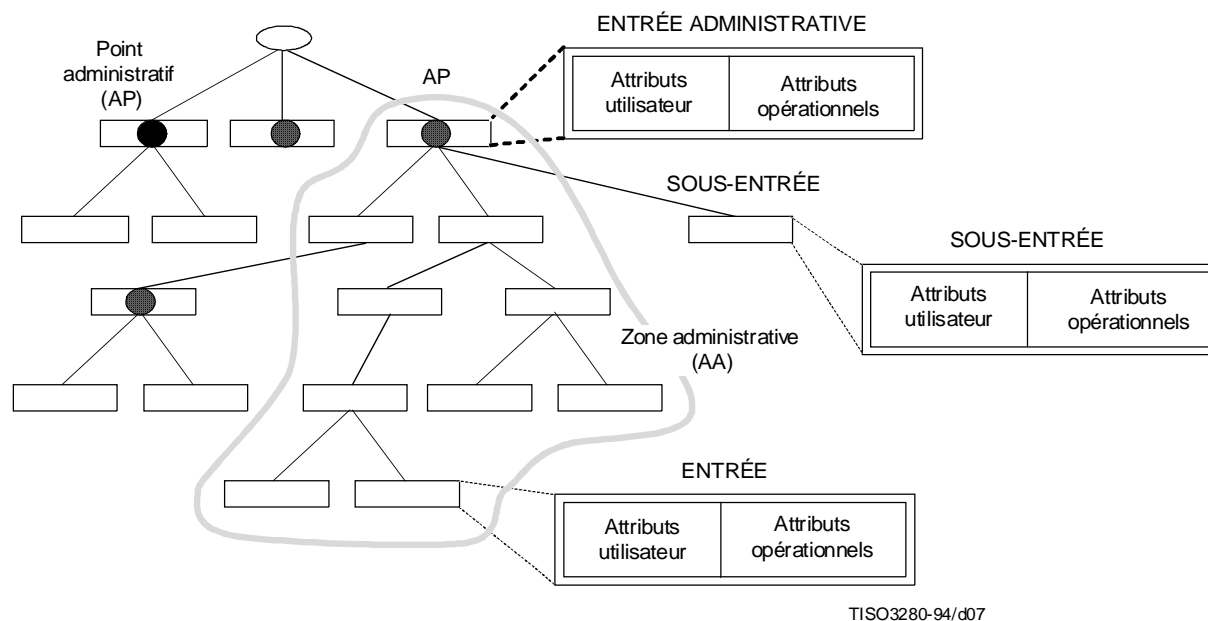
Point administratif (AP)

AP

ENTRÉE ADMINISTRATIVE

| Attributs utilisateur | Attributs opérationnels |
|---|---|

SOUS-ENTRÉE

SOUS-ENTRÉE

| Attributs utilisateur | Attributs opérationnels |
|---|---|

Zone administrative (AA)

ENTRÉE

| Attributs utilisateur | Attributs opérationnels |
|---|---|

TISO3280-94/d07